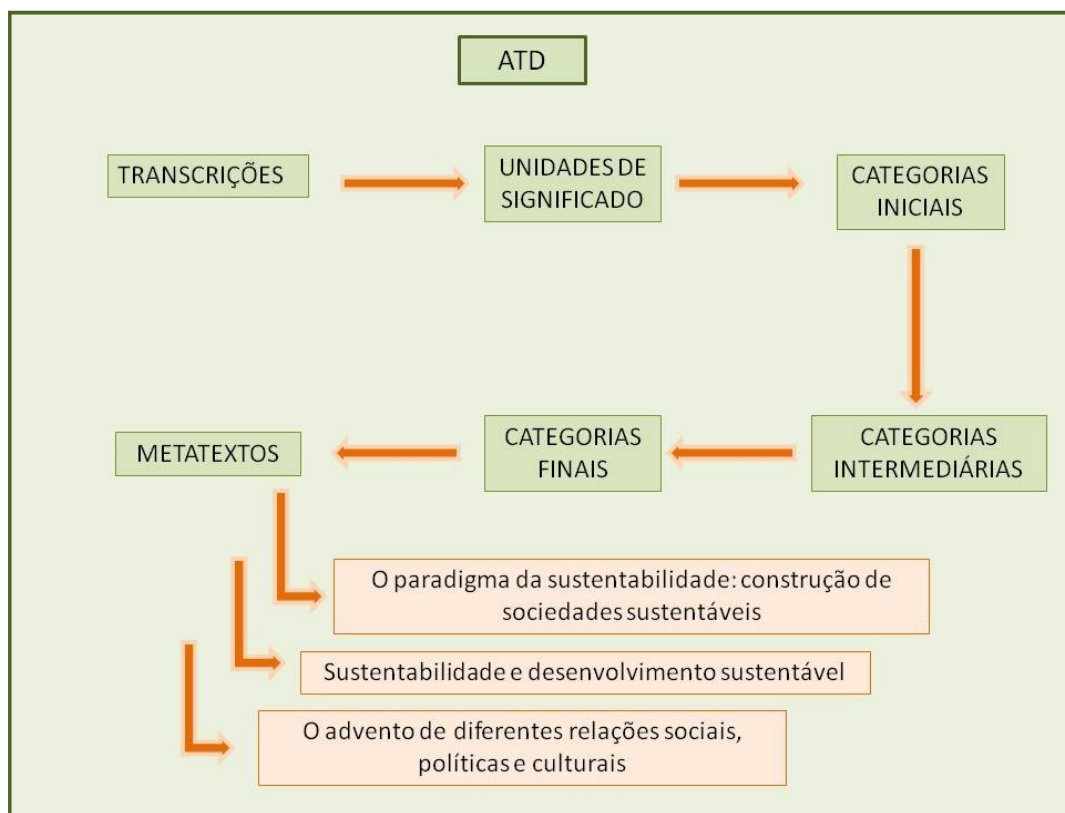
ATD

TRANSCRIÇÕES

UNIDADES DE SIGNIFICADO

CATEGORIAS INICIAIS

CATEGORIAS INTERMEDIÁRIAS

CATEGORIAS FINAIS

METATEXTOS

O paradigma da sustentabilidade: construção de sociedades sustentáveis

Sustentabilidade e desenvolvimento sustentável

O advento de diferentes relações sociais, políticas e culturais